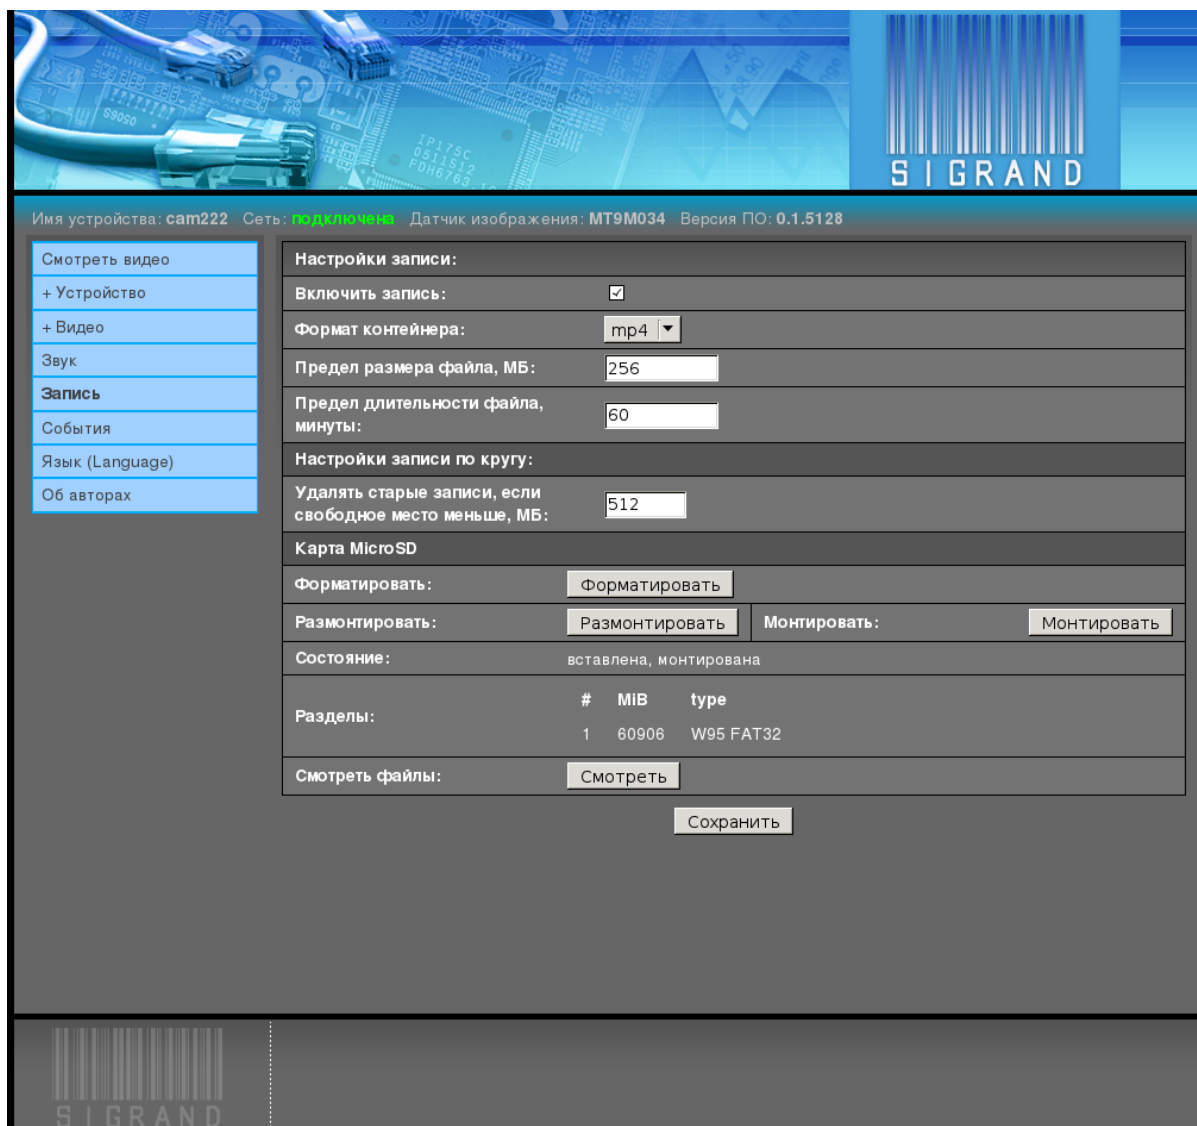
SIGRAND

Имя устройства: cam222 Сеть: подключена Датчик изображения: MT9M034 Версия ПО: 0.1.5128

Смотреть видео
+ Устройство
+ Видео
Звук
Запись
События
Язык (Language)
Об авторах

| Настройки записи: | | | |
|---|---|---|---|
| Включить запись: | ☑ | | |
| Формат контейнера: | mp4 | | |
| Предел размера файла, МБ: | 256 | | |
| Предел длительности файла, минуты: | 60 | | |
| Настройки записи по кругу: | | | |
| Удалять старые записи, если свободное место меньше, МБ: | 512 | | |
| Карта MicroSD | | | |
| Форматировать: | Форматировать | | |
| Размонтировать: | Размонтировать | Монтировать: | Монтировать |
| Состояние: | вставлена, монтирована | | |
| Разделы: | # MiB type<br>1 60906 W95 FAT32 | | |
| Смотреть файлы: | Смотреть | | |

Сохранить

SIGRAND